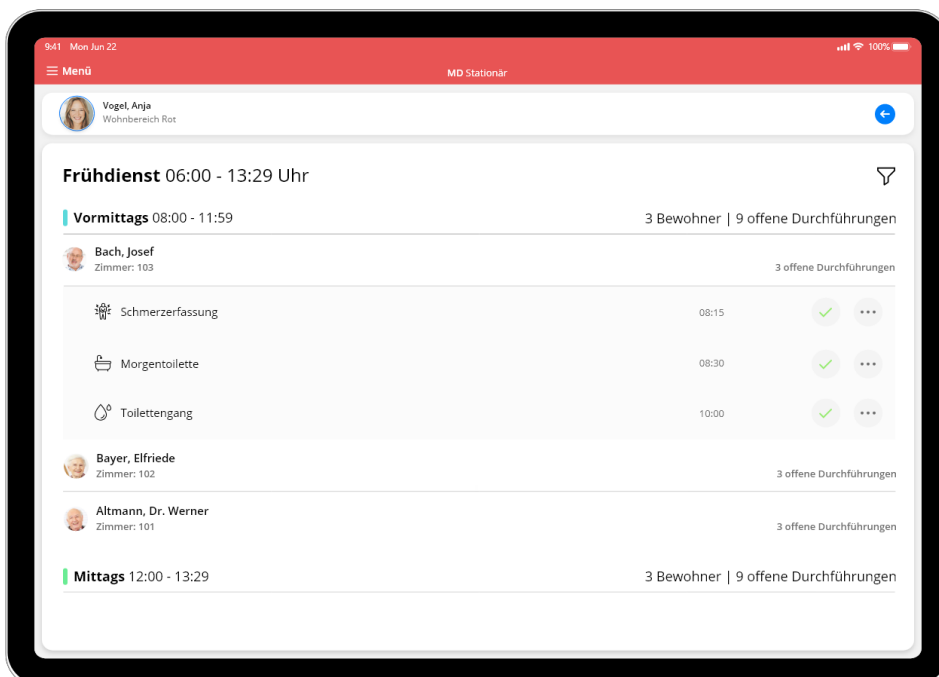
9:41 Mon Jun 22

100%

≡ Menü

MD Stationär

Vogel, Anja
Wohnbereich Rot

**Frühdienst** 06:00 - 13:29 Uhr

**Vormittags** 08:00 - 11:59

3 Bewohner | 9 offene Durchführungen

Bach, Josef
Zimmer: 103

3 offene Durchführungen

Schmerzerfassung 08:15

Morgentoilette 08:30

Toilettengang 10:00

Bayer, Elfriede
Zimmer: 102

3 offene Durchführungen

Altmann, Dr. Werner
Zimmer: 101

3 offene Durchführungen

**Mittags** 12:00 - 13:29

3 Bewohner | 9 offene Durchführungen